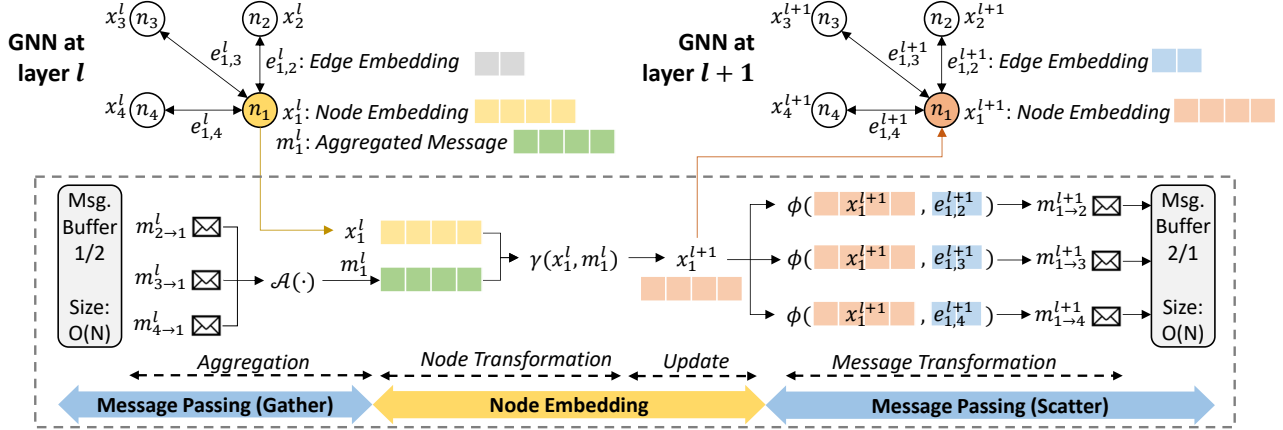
GNN at layer $l$

$x_3^l$ $n_3$ $n_2$ $x_2^l$ $e_{1,3}^l$ $e_{1,2}^l$: Edge Embedding

$x_4^l$ $n_4$ $e_{1,4}^l$ $n_1$ $x_1^l$: Node Embedding

$m_1^l$: Aggregated Message

GNN at layer $l+1$

$x_3^{l+1}$ $n_3$ $n_2$ $x_2^{l+1}$ $e_{1,3}^{l+1}$ $e_{1,2}^{l+1}$: Edge Embedding

$x_4^{l+1}$ $n_4$ $e_{1,4}^{l+1}$ $n_1$ $x_1^{l+1}$: Node Embedding

Msg. Buffer 1/2

Size: O(N)

$m_{2\to1}^l$

$m_{3\to1}^l$

$m_{4\to1}^l$

$\mathcal{A}(\cdot)$

$x_1^l$

$m_1^l$

$\gamma(x_1^l, m_1^l)$

$x_1^{l+1}$

$\phi($ $x_1^{l+1}$ , $e_{1,2}^{l+1}$ $)$ $m_{1\to2}^{l+1}$

$\phi($ $x_1^{l+1}$ , $e_{1,3}^{l+1}$ $)$ $m_{1\to3}^{l+1}$

$\phi($ $x_1^{l+1}$ , $e_{1,4}^{l+1}$ $)$ $m_{1\to4}^{l+1}$

Msg. Buffer 2/1

Size: O(N)

Aggregation

Node Transformation

Update

Message Transformation

Message Passing (Gather)

Node Embedding

Message Passing (Scatter)